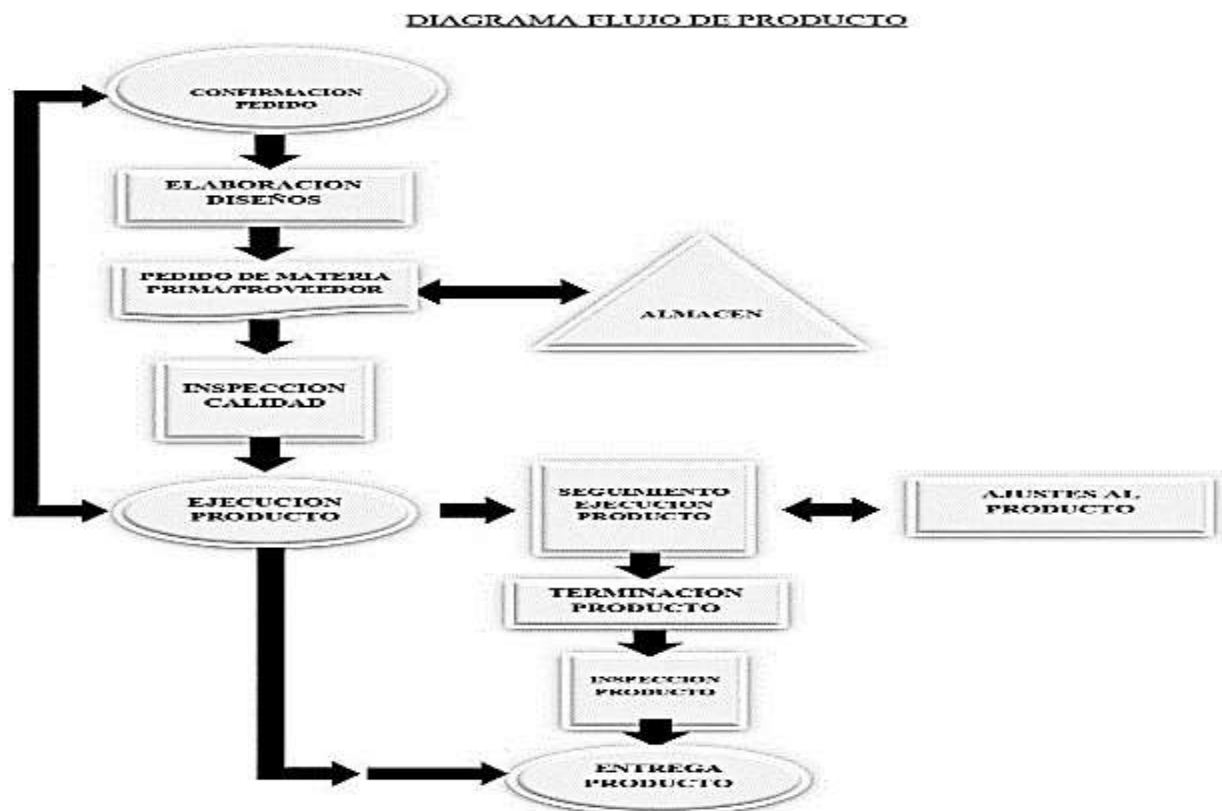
DIAGRAMA FLUJO DE PRODUCTO

CONFIRMACION PEDIDO

ELABORACION DISEÑOS

PEDIDO DE MATERIA PRIMA/PROVEEDOR

ALMACEN

INSPECCION CALIDAD

EJECUCION PRODUCTO

SEGUIMIENTO EJECUCION PRODUCTO

AJUSTES AL PRODUCTO

TERMINACION PRODUCTO

INSPECCION PRODUCTO

ENTREGA PRODUCTO